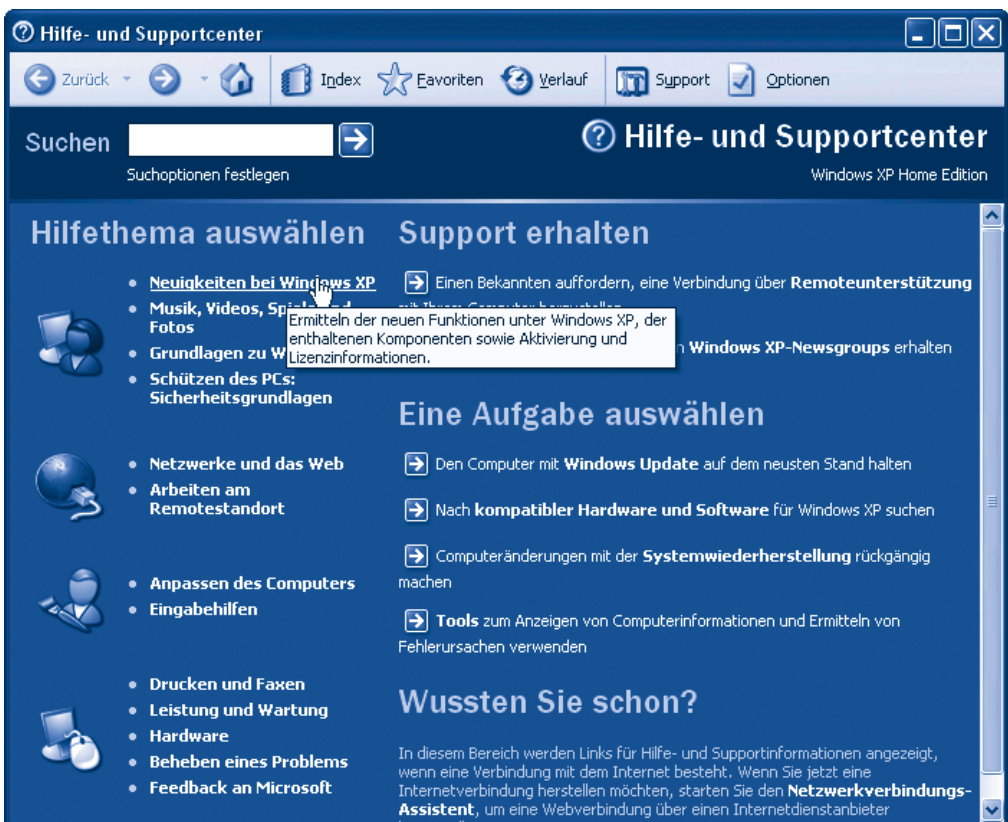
Hilfe- und Supportcenter

Zurück Index Favoriten Verlauf Support Optionen

Suchen

Suchoptionen festlegen

Hilfe- und Supportcenter

Windows XP Home Edition

Hilfethema auswählen

- Neuigkeiten bei Windows XP
- Musik, Videos, Spie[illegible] Fotos
- Grundlagen zu W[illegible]
- Schützen des PCs: Sicherheitsgrundlagen

Ermitteln der neuen Funktionen unter Windows XP, der enthaltenen Komponenten sowie Aktivierung und Lizenzinformationen.

- Netzwerke und das Web
- Arbeiten am Remotestandort

- Anpassen des Computers
- Eingabehilfen

- Drucken und Faxen
- Leistung und Wartung
- Hardware
- Beheben eines Problems
- Feedback an Microsoft

Support erhalten

Einen Bekannten auffordern, eine Verbindung über Remoteunterstützung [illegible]

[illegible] Windows XP-Newsgroups erhalten

Eine Aufgabe auswählen

Den Computer mit Windows Update auf dem neusten Stand halten

Nach kompatibler Hardware und Software für Windows XP suchen

Computeränderungen mit der Systemwiederherstellung rückgängig machen

Tools zum Anzeigen von Computerinformationen und Ermitteln von Fehlerursachen verwenden

Wussten Sie schon?

In diesem Bereich werden Links für Hilfe- und Supportinformationen angezeigt, wenn eine Verbindung mit dem Internet besteht. Wenn Sie jetzt eine Internetverbindung herstellen möchten, starten Sie den Netzwerkverbindungs-Assistent, um eine Webverbindung über einen Internetdienstanbieter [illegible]